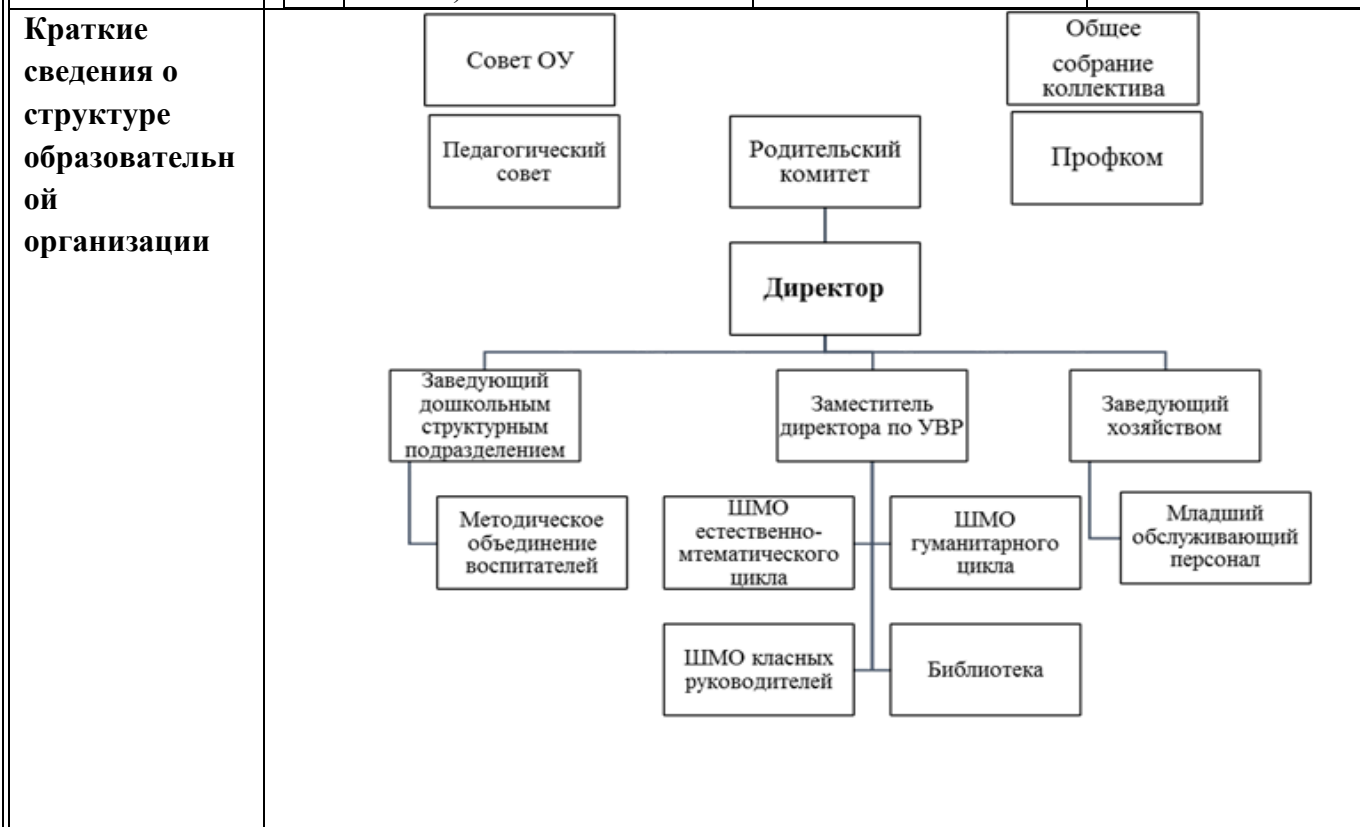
Краткие сведения о структуре образовательной организации

Совет ОУ

Общее собрание коллектива

Педагогический совет

Родительский комитет

Профком

Директор

Заведующий дошкольным структурным подразделением

Заместитель директора по УВР

Заведующий хозяйством

Методическое объединение воспитателей

ШМО естественно-мтематического цикла

ШМО гуманитарного цикла

Младший обслуживающий персонал

ШМО класных руководителей

Библиотека